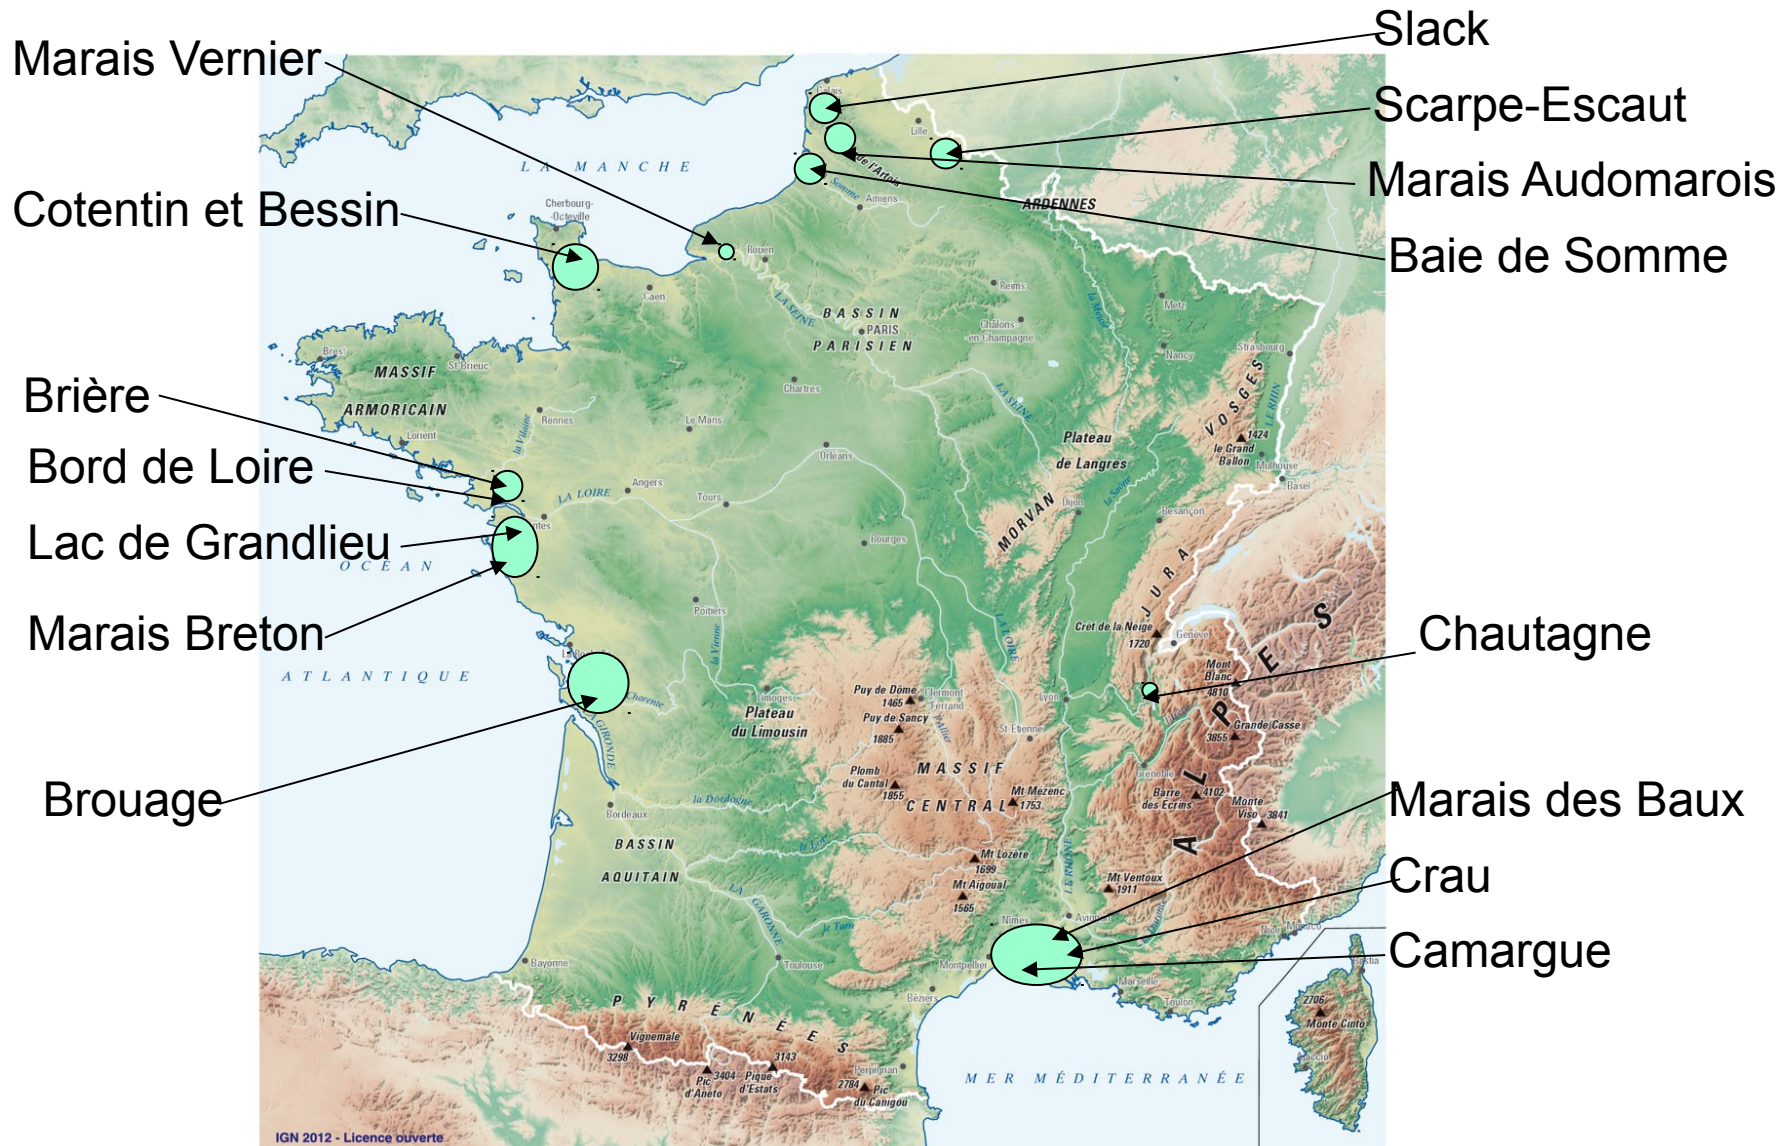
Marais Vernier
Slack
Scarpe-Escaut
Marais Audomarois
Cotentin et Bessin
Baie de Somme
Brière
Bord de Loire
Lac de Grandlieu
Marais Breton
Chautagne
Brouage
Marais des Baux
Crau
Camargue

LA MANCHE
Calais
Lille
Cherbourg-Octeville
Amiens
la Somme
de l'Artois
ARDENNES
Rouen
Caen
Reims
Metz
BASSIN PARISIEN
PARIS
Châlons-en-Champagne
LA SEINE
la Meuse
Nancy
Strasbourg
Brest
St-Brieuc
MASSIF ARMORICAIN
Rennes
Lorient
la Vilaine
Le Mans
Chartres
Orléans
VOSGES
LE RHIN
1424
le Grand Ballon
Mulhouse
Basel
Plateau de Langres
LA SEINE
Dijon
la Saône
Besançon
MORVAN
Angers
Tours
LA LOIRE
Nantes
Bourges
OCÉAN
JURA
Poitiers
la Vienne
LA LOIRE
Crêt de la Neige
1720
Genève
ALPES
Mont Blanc
4810
ATLANTIQUE
La Rochelle
Charente
Limoges
Puy de Dôme
1465
Clermont-Ferrand
Lyon
Plateau du Limousin
Puy de Sancy
1885
l'Allier
St-Étienne
Grande Casse
3855
GIRONDE
Plomb du Cantal
1855
MASSIF CENTRAL
Mt Mézenc
1753
Grenoble
Barre des Écrins
4102
Monte Viso
3841
Bordeaux
la Dordogne
BASSIN AQUITAIN
le Lot
Mt Lozère
1699
Mt Aigoual
1565
LE RHÔNE
Mt Ventoux
1911
la Durance
LA GARONNE
le Tarn
Nîmes
Avignon
Nice
Monaco
Bastia
Bayonne
Toulouse
Montpellier
Marseille
Toulon
Béziers
PYRÉNÉES
Vignemale
3298
3143
3404
Pic d'Aneto
Pique d'Estats
2784
Pic du Canigou
Perpignan
MER MÉDITERRANÉE
2706
Monte Cinto
Ajaccio
IGN 2012 - Licence ouverte